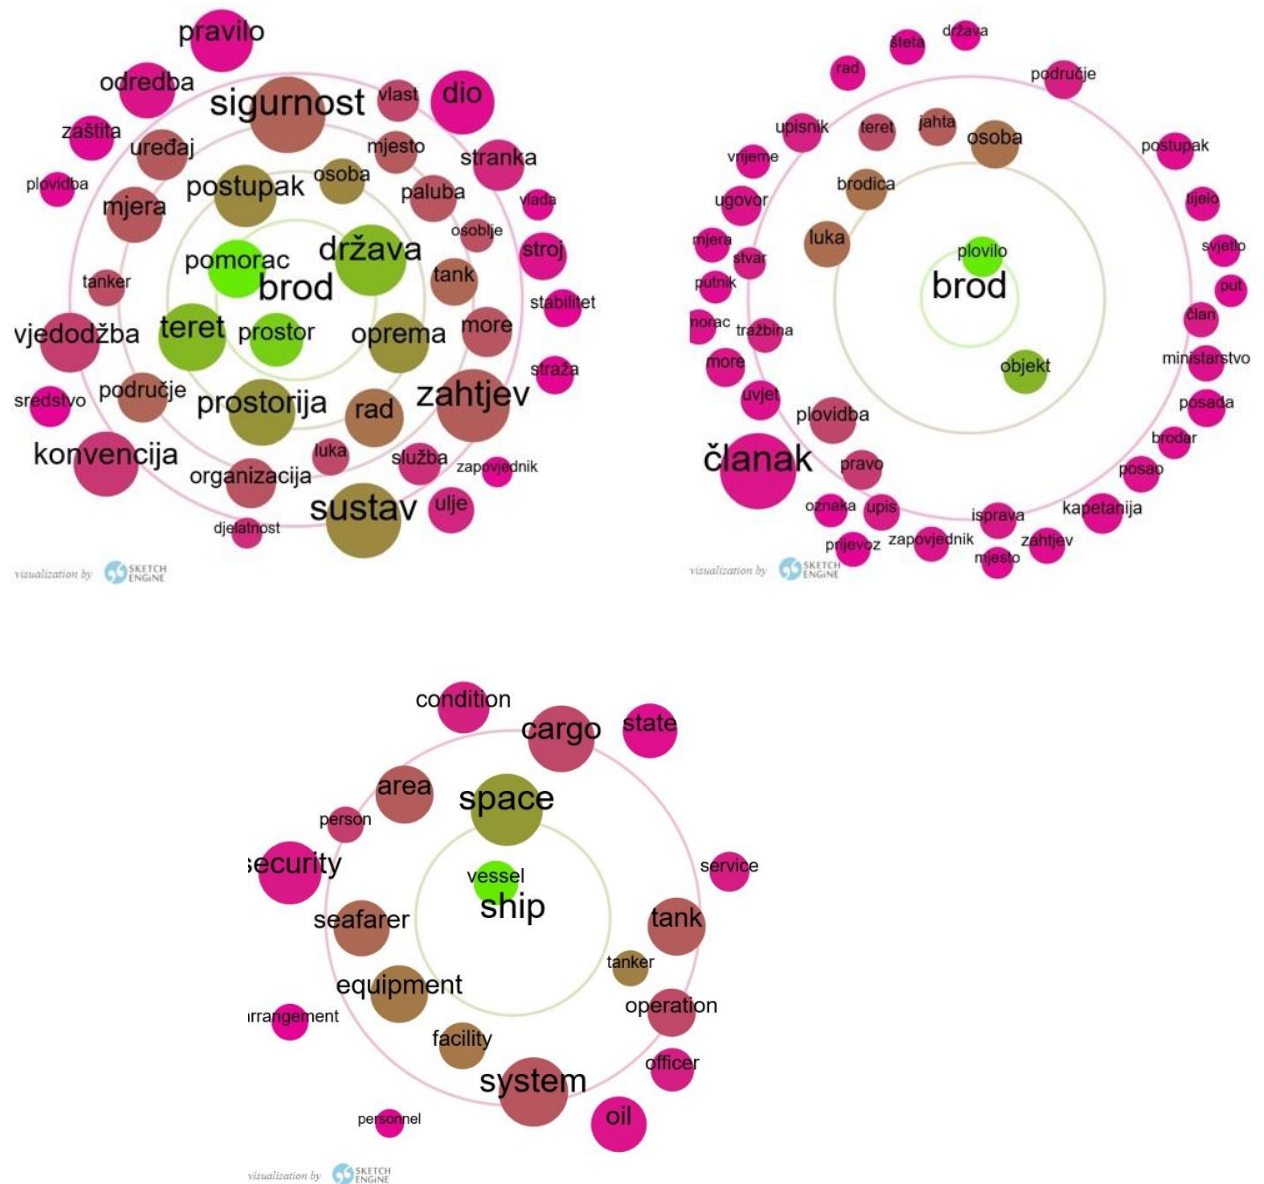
pravilo
odredba
sigurnost
vlast
dio
zaštita
uređaj
mjesto
stranka
plovidba
postupak
osoba
paluba
vlada
mjera
osoblje
pomorac
država
stroj
brod
tank
tanker
stabilitet
vjedodžba
teret
prostor
oprema
more
straža
sredstvo
područje
prostorija
rad
zahtjev
konvencija
luka
služba
zapovjednik
organizacija
sustav
ulje
djelatnost
visualization by SKETCH ENGINE

šteta
država
rad
područje
upisnik
teret
jahta
osoba
postupak
vrijeme
brodica
tijelo
ugovor
mjera
luka
plovilo
svjetlo
stvar
put
putnik
brod
član
morac
tražbina
ministarstvo
more
objekt
uvjet
posada
plovidba
brodar
članak
pravo
posao
oznaka
upis
isprava
kapetanija
prijevoz
zapovjednik
zahtjev
mjesto
visualization by SKETCH ENGINE

condition
cargo
state
area
space
person
security
service
vessel
ship
seafarer
tank
tanker
equipment
operation
rrangement
facility
officer
system
oil
personnel
visualization by SKETCH ENGINE